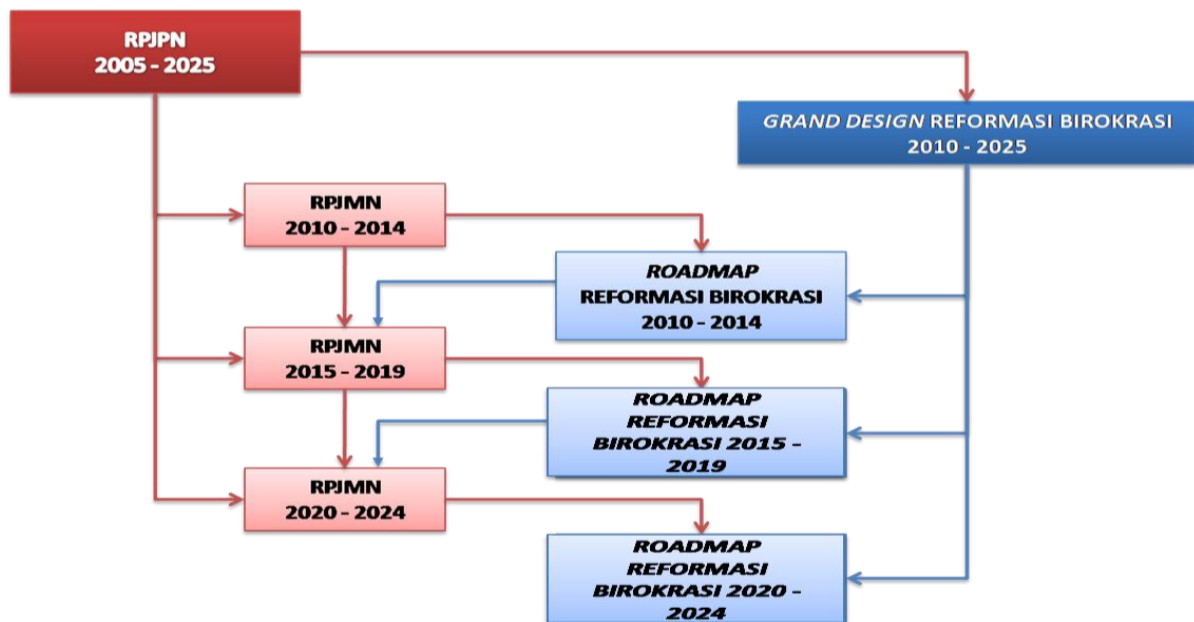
RPJPN
2005 - 2025

GRAND DESIGN REFORMASI BIROKRASI
2010 - 2025

RPJMN
2010 - 2014

ROADMAP
REFORMASI BIROKRASI
2010 - 2014

RPJMN
2015 - 2019

ROADMAP
REFORMASI
BIROKRASI 2015 - 2019

RPJMN
2020 - 2024

ROADMAP
REFORMASI
BIROKRASI 2020 - 2024